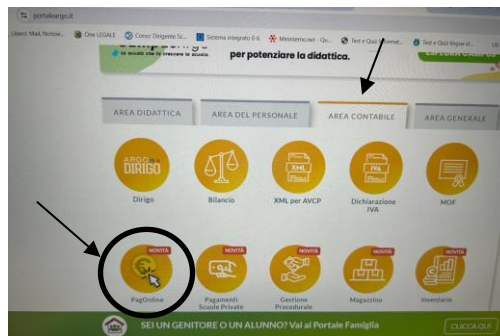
portaleargo.it

Libero Mail, Notizie... One LEGALE Corso Dirigente Sc... Sistema integrato 0-6 Mininterno.net - Qu... Test e Quiz Informat... Test e Quiz lingua st...

per potenziare la didattica.

AREA DIDATTICA
AREA DEL PERSONALE
AREA CONTABILE
AREA GENERALE

ARGO DIRIGO
Dirigo

Bilancio

XML
XML per AVCP

IVA
Dichiarazione IVA

MOF

NOVITÀ
PagOnline

NOVITÀ
Pagamenti Scuole Private

NOVITÀ
Gestione Procedurale

NOVITÀ
Magazzino

NOVITÀ
Inventario

SEI UN GENITORE O UN ALUNNO? Vai al Portale Famiglia

CLICCA QUI